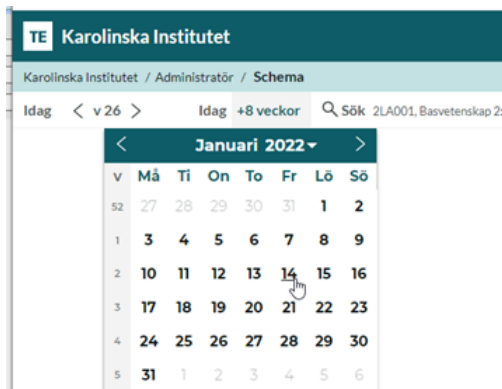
TE Karolinska Institutet

Karolinska Institutet / Administratör / Schema

Idag < v 26 > Idag +8 veckor Sök 2LA001, Basvetenskap 2:

< Januari 2022 ▾ >

| v | Må | Ti | On | To | Fr | Lö | Sö |
|---|---|---|---|---|---|---|---|
| 52 | 27 | 28 | 29 | 30 | 31 | 1 | 2 |
| 1 | 3 | 4 | 5 | 6 | 7 | 8 | 9 |
| 2 | 10 | 11 | 12 | 13 | 14 | 15 | 16 |
| 3 | 17 | 18 | 19 | 20 | 21 | 22 | 23 |
| 4 | 24 | 25 | 26 | 27 | 28 | 29 | 30 |
| 5 | 31 | 1 | 2 | 3 | 4 | 5 | 6 |